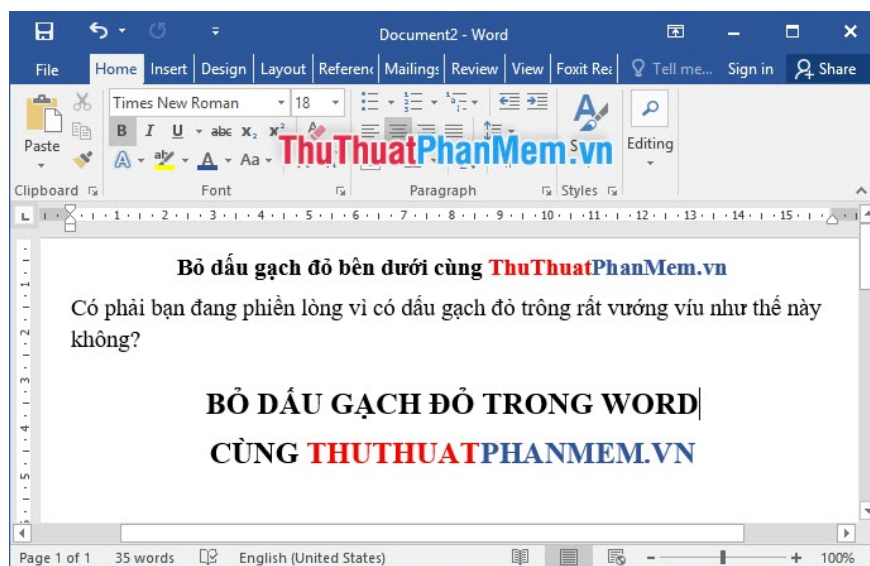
Document2 - Word

File Home Insert Design Layout Referenc Mailings Review View Foxit Rea Tell me... Sign in Share

Paste
Times New Roman 18
B I U abc $x_2$ $x^2$
Editing
Clipboard Font Paragraph Styles

ThuThuatPhanMem.vn

· 1 · 2 · 3 · 4 · 5 · 6 · 7 · 8 · 9 · 10 · 11 · 12 · 13 · 14 · 15 ·

Bỏ dấu gạch đỏ bên dưới cùng ThuThuatPhanMem.vn

Có phải bạn đang phiền lòng vì có dấu gạch đỏ trông rất vướng víu như thế này không?

BỎ DẤU GẠCH ĐỎ TRONG WORD

CÙNG THUTHUATPHANMEM.VN

Page 1 of 1 35 words English (United States) 100%